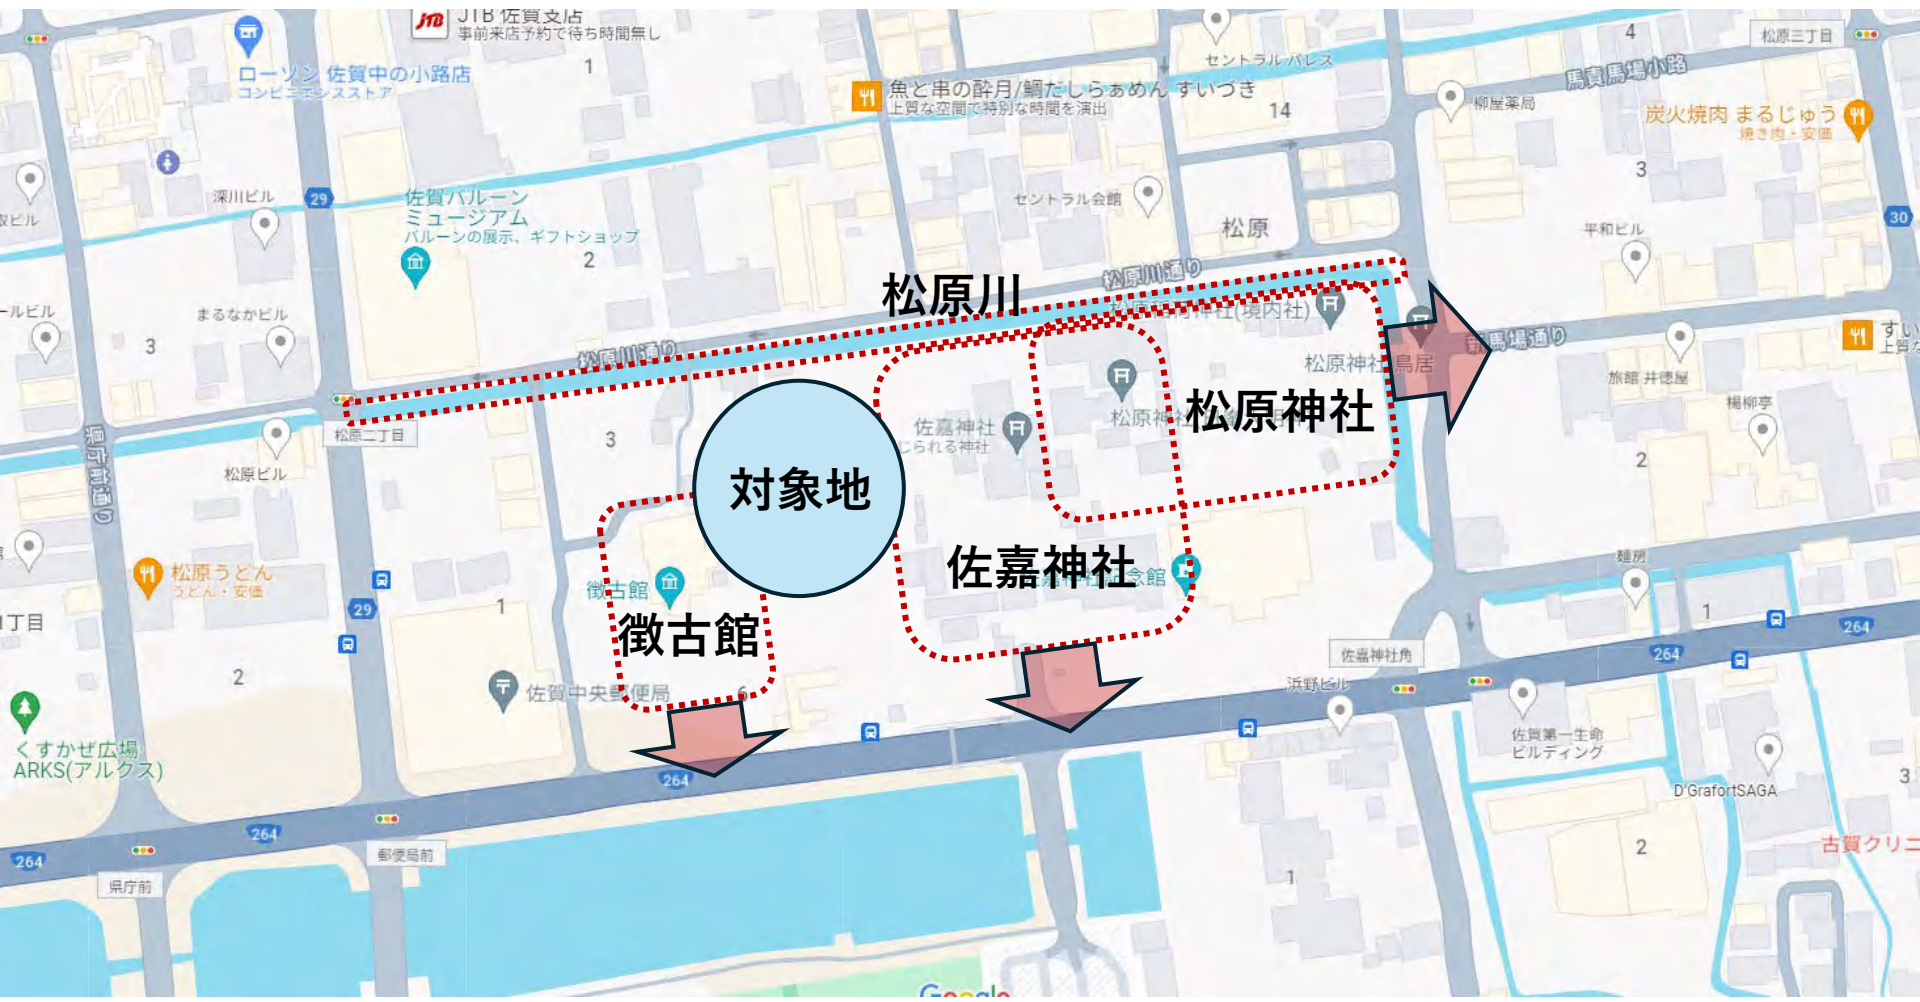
JTB 佐賀支店
事前来店予約で待ち時間無し

ローソン 佐賀中の小路店
コンビニエンスストア

1

魚と串の酔月/鯛だしらぁめん すいづき
上質な空間で特別な時間を演出

セントラルパレス

14

4

松原三丁目

馬責馬場小路

柳屋薬局

炭火焼肉 まるじゅう
焼き肉・安価

深川ビル

29

佐賀バルーンミュージアム
バルーンの展示、ギフトショップ

2

セントラル会館

松原

3

30

平和ビル

ルビル

まるなかビル

3

松原川

松原川通り

松原川通り

松原神社(境内社)

新馬場通り

松原神社鳥居

すい
上質な

旅館 井徳屋

揚柳亭

松原二丁目

3

対象地

佐嘉神社
祀られる神社

松原神社

松原神社

2

県庁前通り

松原ビル

松原うどん
うどん・安価

29

徴古館

徴古館

佐嘉神社

記念館

麺房

1

1

丁目

2

佐賀中央郵便局

佐嘉神社角

浜野ビル

264

264

くすかぜ広場
ARKS(アルクス)

264

佐賀第一生命ビルディング

D'GrafortSAGA

3

264

264

郵便局前

県庁前

古賀クリニ

1

2

Google